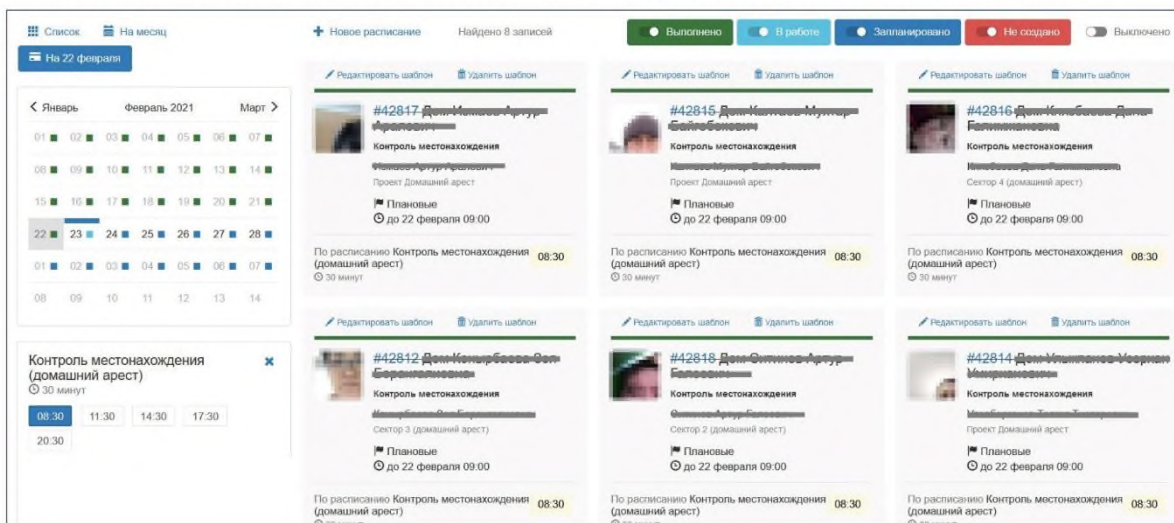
Список На месяц
На 22 февраля

< Январь Февраль 2021 Март >

| | | | | | | |
|---|---|---|---|---|---|---|
| 01 | 02 | 03 | 04 | 05 | 06 | 07 |
| 08 | 09 | 10 | 11 | 12 | 13 | 14 |
| 15 | 16 | 17 | 18 | 19 | 20 | 21 |
| 22 | 23 | 24 | 25 | 26 | 27 | 28 |
| 01 | 02 | 03 | 04 | 05 | 06 | 07 |
| 08 | 09 | 10 | 11 | 12 | 13 | 14 |

Контроль местонахождения (домашний арест)
30 минут

08:30 11:30 14:30 17:30
20:30

Новое расписание Найдено 8 записей

Выполнено В работе Запланировано Не создано Выключено

Редактировать шаблон Удалить шаблон
#42817 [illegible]
Контроль местонахождения
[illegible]
Проект Домашний арест
Плановые
до 22 февраля 09:00
По расписанию Контроль местонахождения (домашний арест) 08:30
30 минут

Редактировать шаблон Удалить шаблон
#42815 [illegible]
Контроль местонахождения
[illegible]
Проект Домашний арест
Плановые
до 22 февраля 09:00
По расписанию Контроль местонахождения (домашний арест) 08:30
30 минут

Редактировать шаблон Удалить шаблон
#42816 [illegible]
Контроль местонахождения
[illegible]
Сектор 4 (домашний арест)
Плановые
до 22 февраля 09:00
По расписанию Контроль местонахождения (домашний арест) 08:30
30 минут

Редактировать шаблон Удалить шаблон
#42812 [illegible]
Контроль местонахождения
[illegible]
Сектор 3 (домашний арест)
Плановые
до 22 февраля 09:00
По расписанию Контроль местонахождения (домашний арест) 08:30

Редактировать шаблон Удалить шаблон
#42818 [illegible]
Контроль местонахождения
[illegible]
Сектор 2 (домашний арест)
Плановые
до 22 февраля 09:00
По расписанию Контроль местонахождения (домашний арест) 08:30

Редактировать шаблон Удалить шаблон
#42814 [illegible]
Контроль местонахождения
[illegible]
Проект Домашний арест
Плановые
до 22 февраля 09:00
По расписанию Контроль местонахождения (домашний арест) 08:30